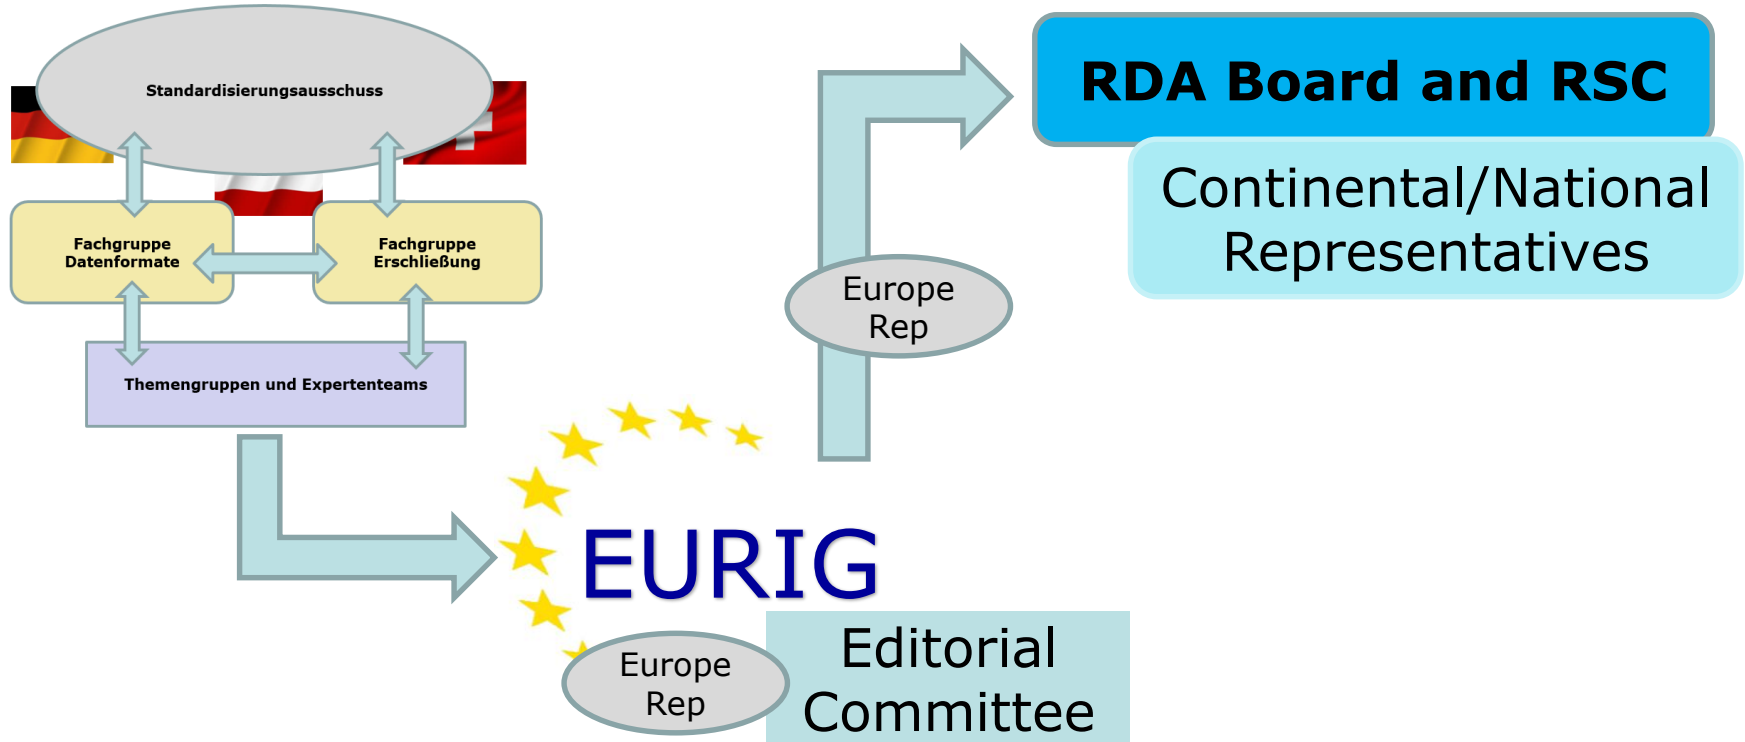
Standardisierungsausschuss

Fachgruppe Datenformate

Fachgruppe Erschließung

Themengruppen und Expertenteams

RDA Board and RSC

Continental/National Representatives

Europe Rep

EURIG

Europe Rep

Editorial Committee